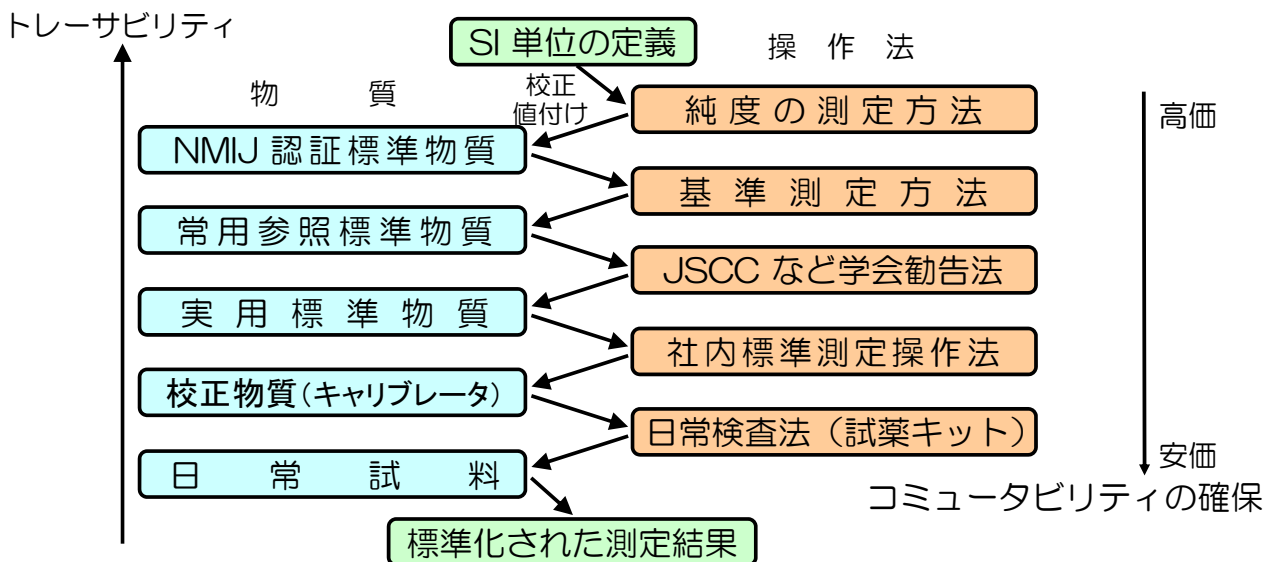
トレーサビリティ

SI 単位の定義

操作法

物質

校正
値付け

純度の測定方法

高価

NMIJ 認証標準物質

基準測定方法

常用参照標準物質

JSCC など学会勧告法

実用標準物質

社内標準測定操作法

校正物質（キャリブレータ）

日常検査法（試薬キット）

安価

日常試料

コミュータビリティの確保

標準化された測定結果